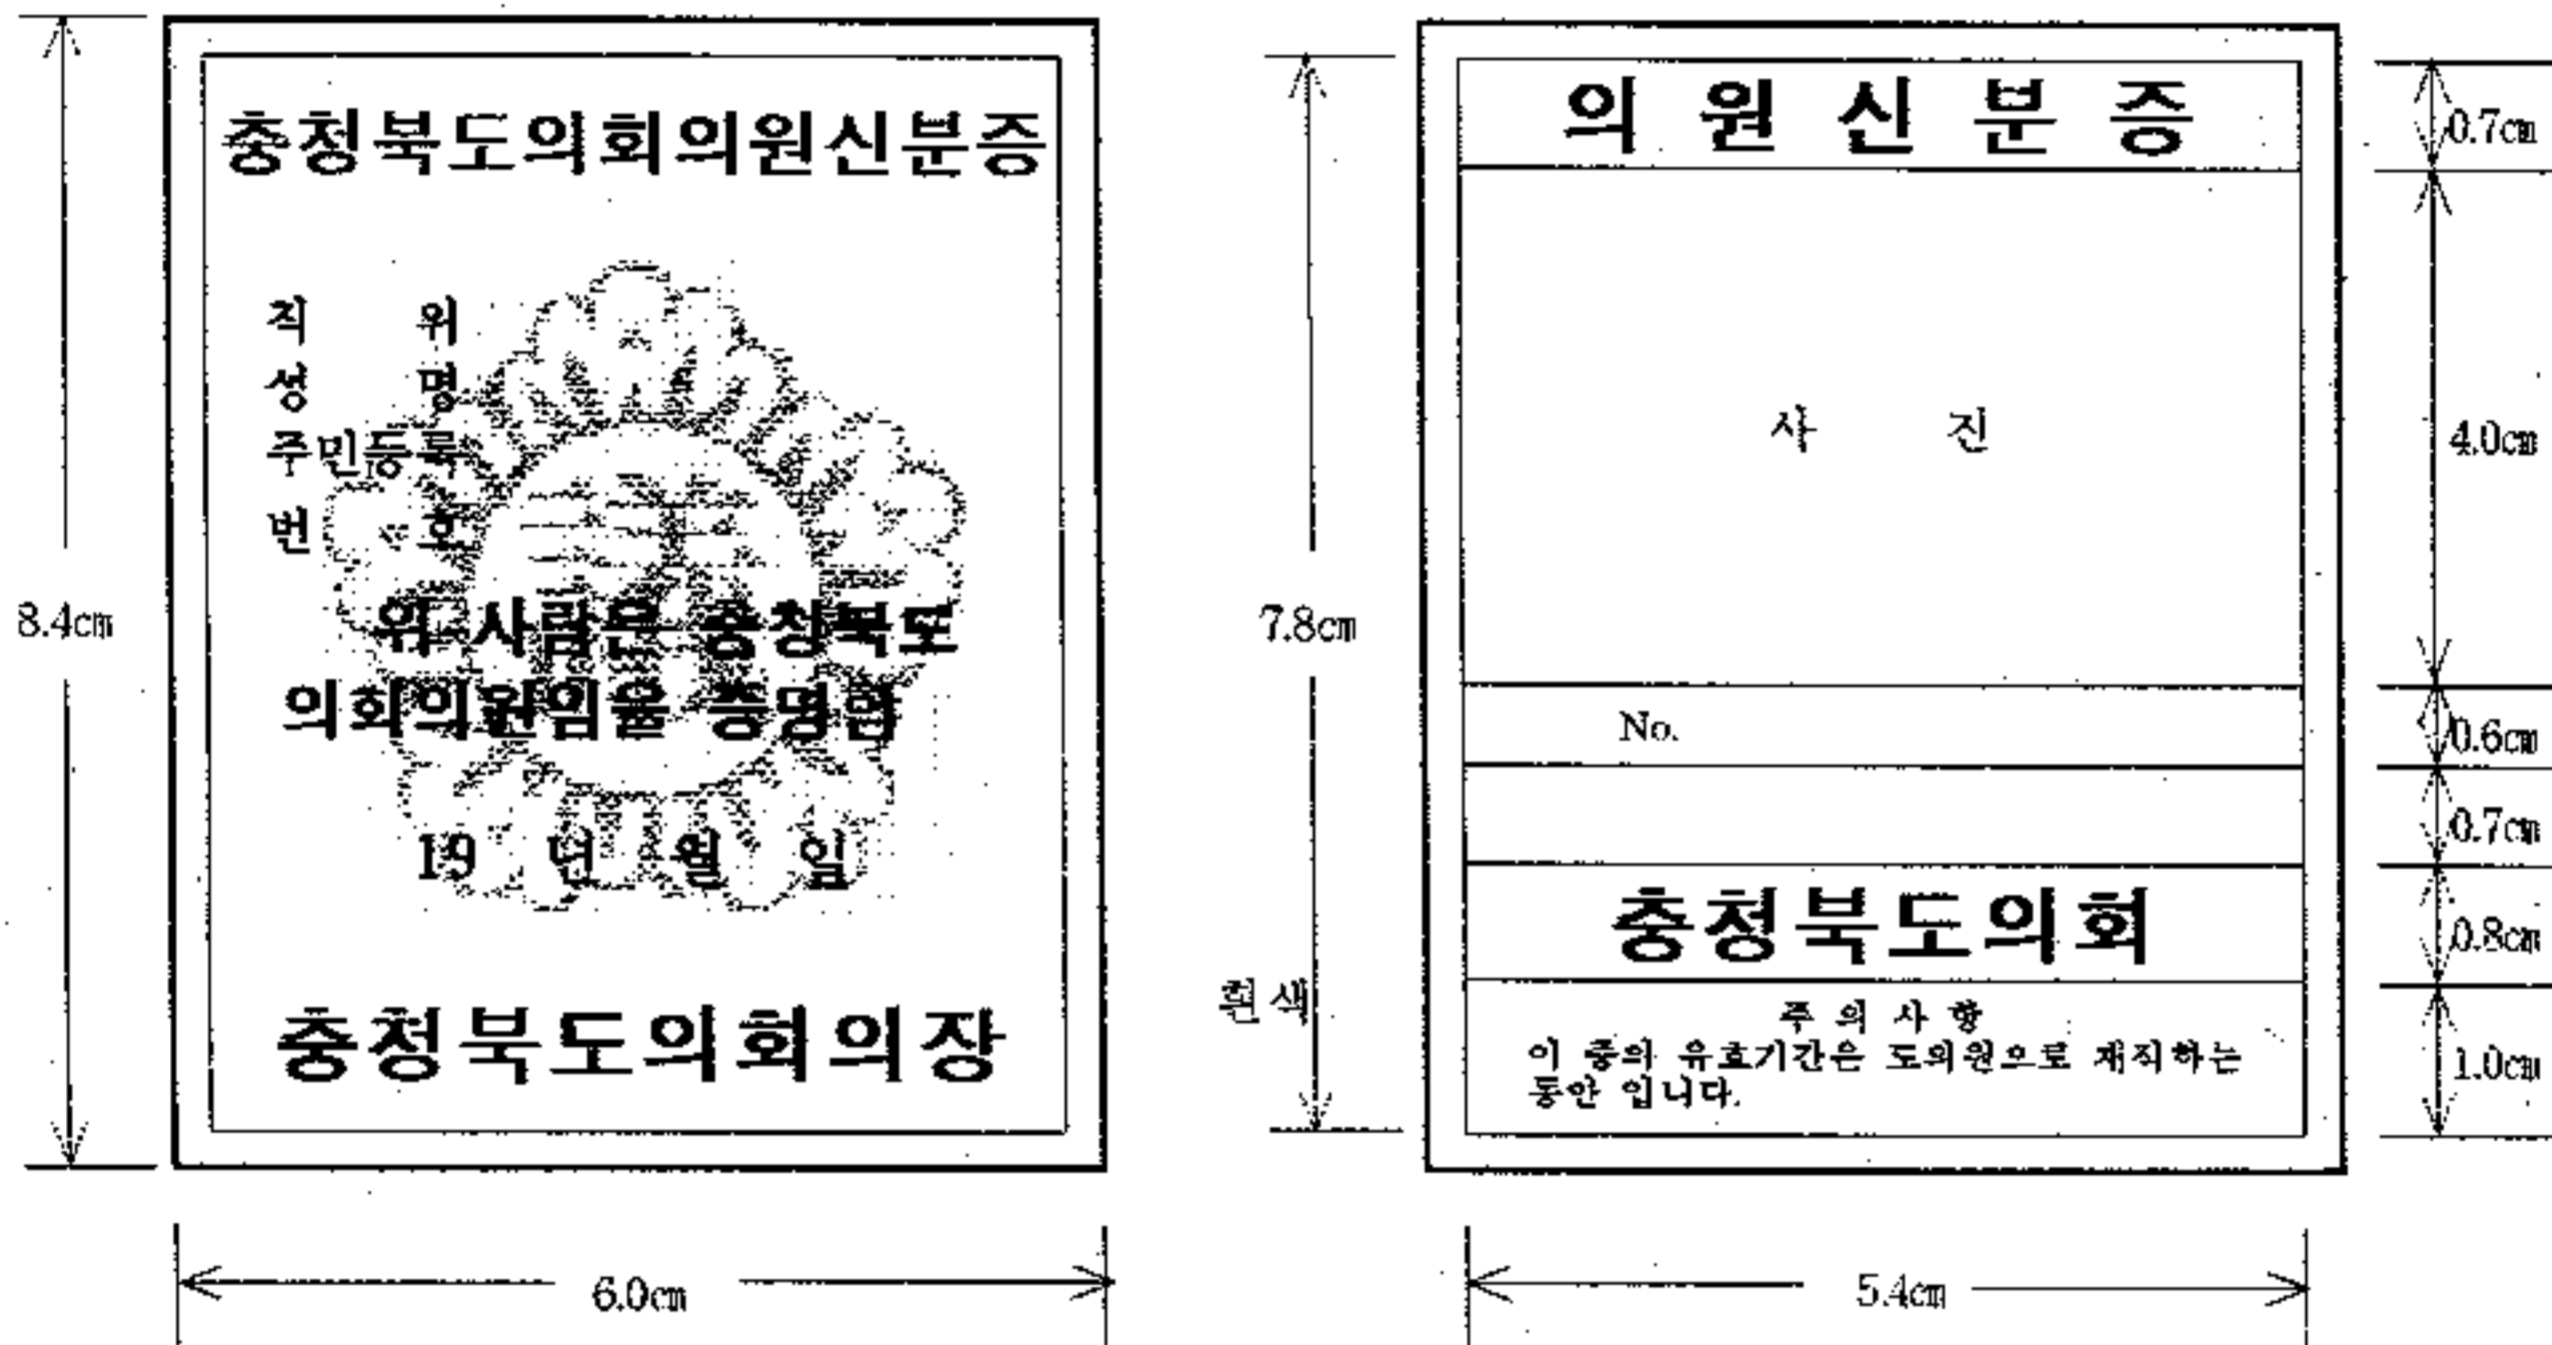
8.4㎝

충청북도의회의원신분증

직 위
성 명
주민등록
번 호

위 사람은 충청북도 의회의원임을 증명함

19 년 월 일

충청북도의회의장

6.0㎝

7.8㎝

의 원 신 분 증

사 진

No.

충청북도의회

주 의 사 항
이 증의 유효기간은 도의원으로 재직하는 동안 입니다.

흰색

0.7㎝
4.0㎝
0.6㎝
0.7㎝
0.8㎝
1.0㎝

5.4㎝